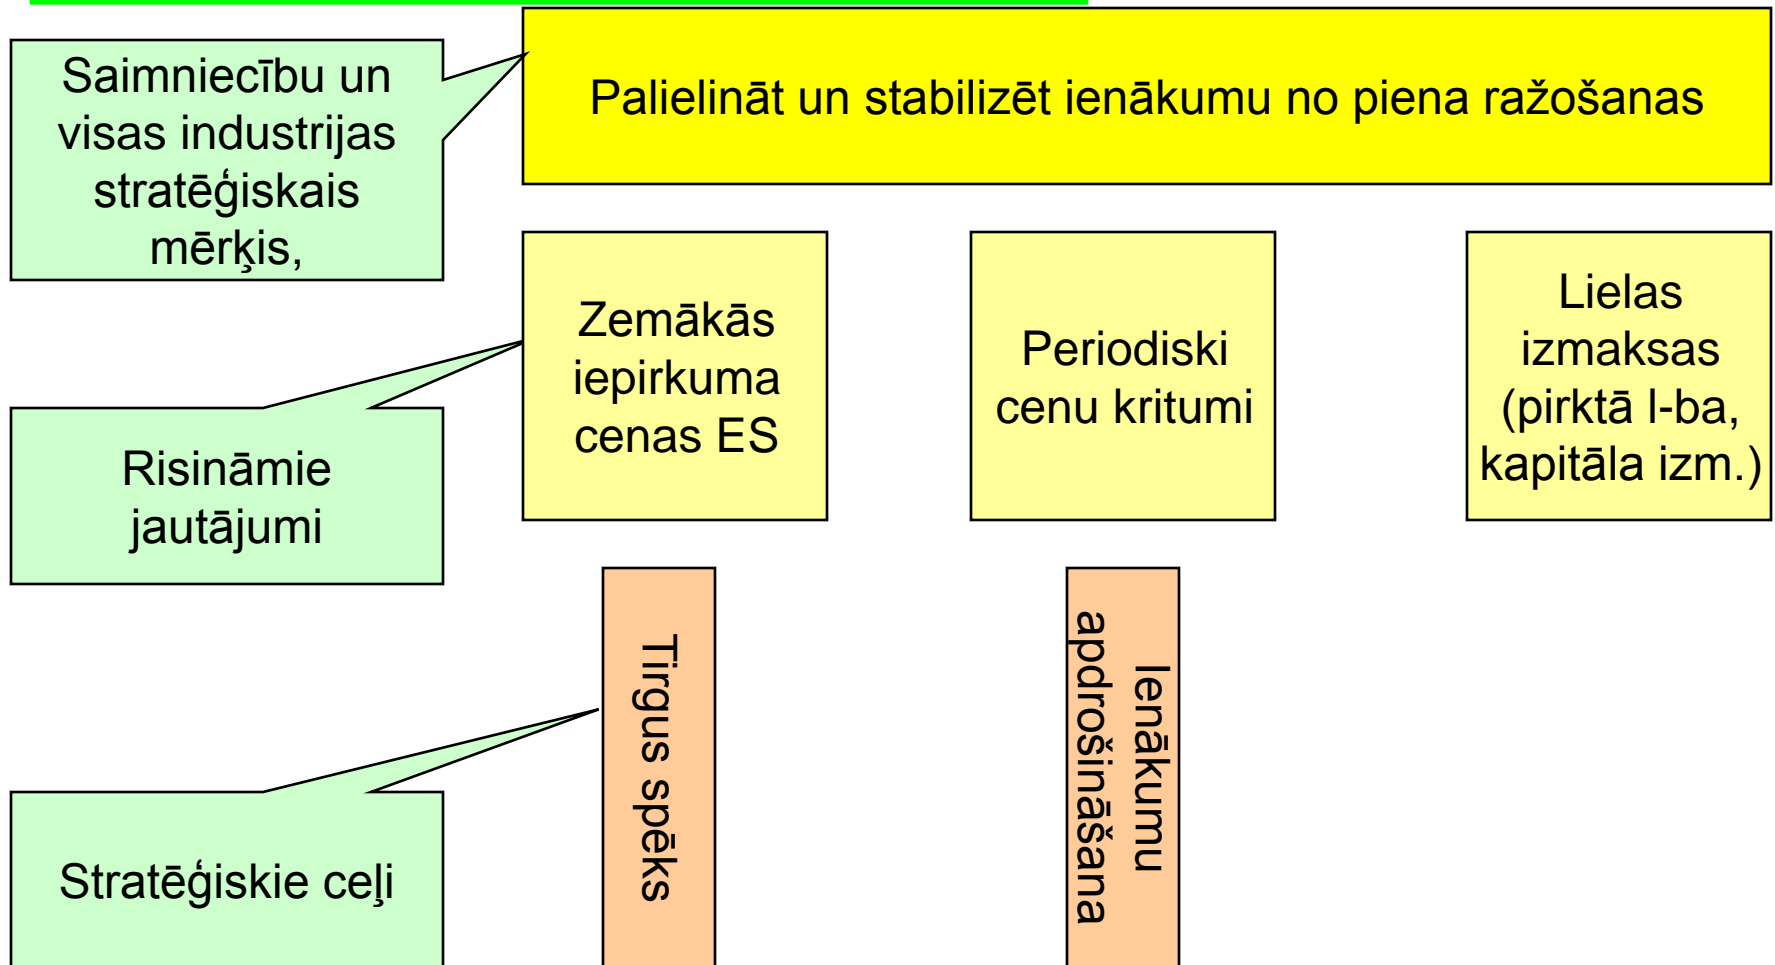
Saimniecību un visas industrijas stratēģiskais mērķis,

Palielināt un stabilizēt ienākumu no piena ražošanas

Risināmie jautājumi

Zemākās iepirkuma cenas ES

Periodiski cenu kritumi

Lielas izmaksas (pirktā l-ba, kapitāla izm.)

Stratēģiskie ceļi

Tirgus spēks

Ienākumu apdrošināšana